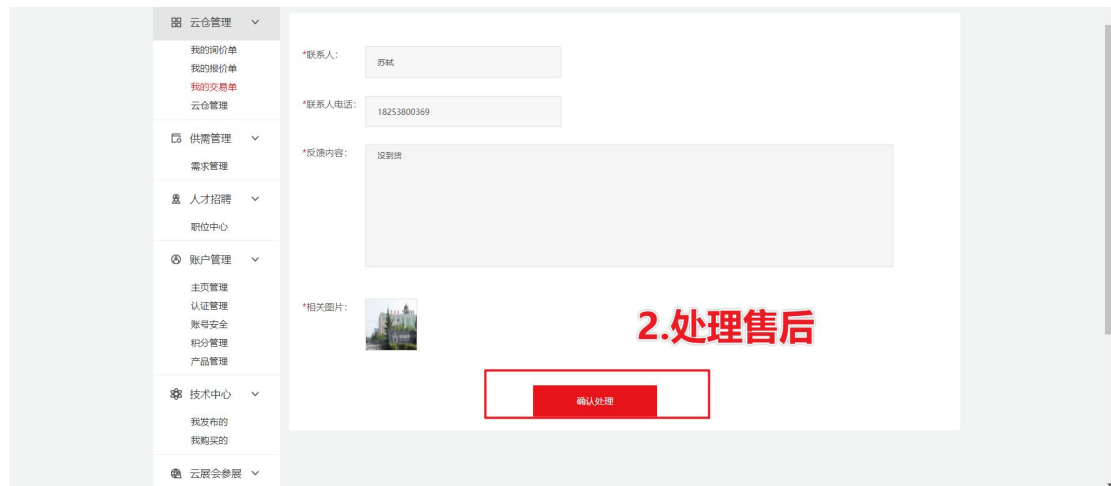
云仓管理

我的询价单
我的报价单
我的交易单
云仓管理

供需管理

需求管理

人才招聘

职位中心

账户管理

主页管理
认证管理
账号安全
积分管理
产品管理

技术中心

我发布的
我购买的

云展会参展

*联系人： 苏轼

*联系人电话： 18253800369

*反馈内容： 没到货

*相关图片：

2.处理售后

确认处理